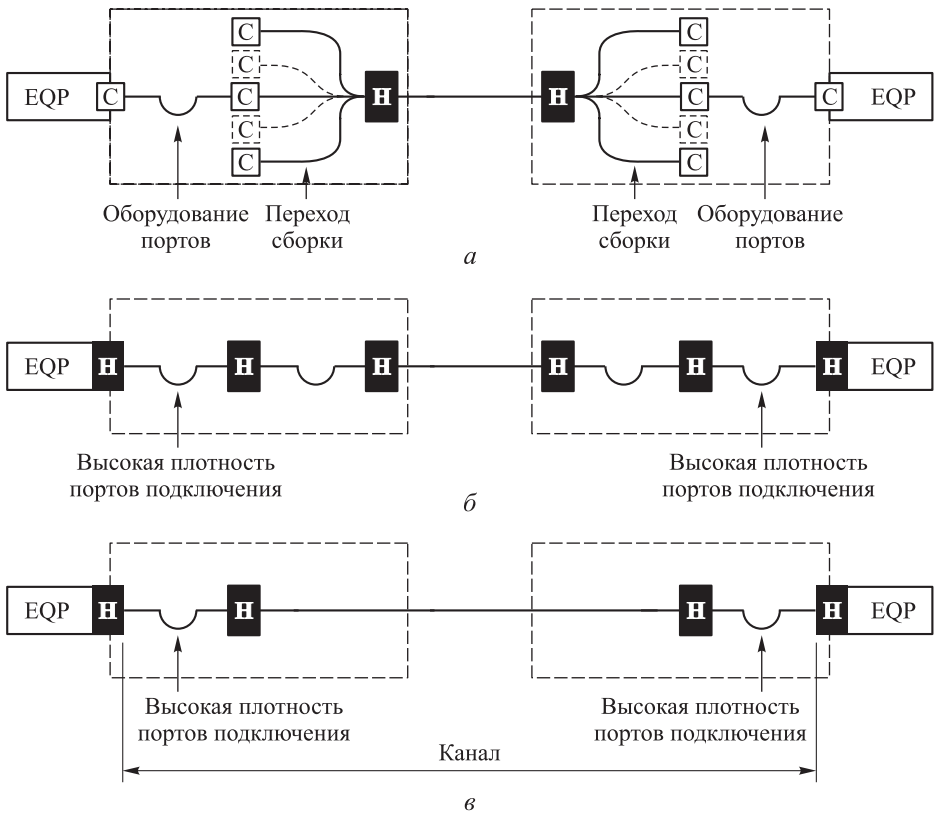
EQP C C C C C C H H C C C C C C EQP

Оборудование портов

Переход сборки

Переход сборки

Оборудование портов

*а*

EQP H H H H H H EQP

Высокая плотность портов подключения

Высокая плотность портов подключения

*б*

EQP H H H H EQP

Высокая плотность портов подключения

Высокая плотность портов подключения

Канал

*в*